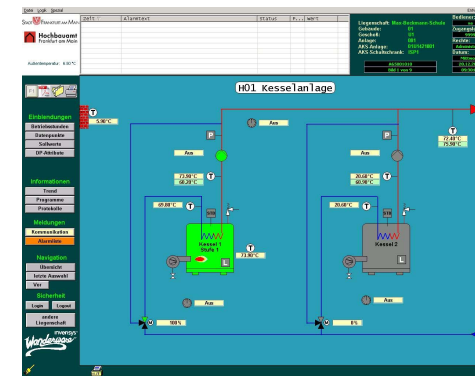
Datei Login Spezial

Stadt Frankfurt am Main

Hochbauamt
Frankfurt am Main

Außentemperatur 6.92°C

| Zeit | Alarmtext | Status | P... | Wert |
|---|---|---|---|---|

Liegenschaft: Max-Beckmann-Schule
Gebäude: 01
Geschoß: 01
Anlage: 001
AKS Anlage: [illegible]
AKS Schaltschrank: ISP1

Bedienung
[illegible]

Einbindungen
Betriebsstunden
Datenpunkte
Sollwerte
DP-Attribute

Informationen
Trend
Programme
Protokolle

Meldungen
Kommunikation
Alarmliste

Navigation
Übersicht
letzte Auswahl
Vor

Sicherheit
Login
Logout
andere Liegenschaft

Wonderware

H01 Kesselanlage

5.90°C

Aus

Aus

72.90°C
58.20°C

69.80°C

Kessel 1
Stufe 1

73.90°C

Aus

100%

Aus

20.60°C
60.00°C

20.60°C

Kessel 2

Aus

0%

72.40°C
75.90°C